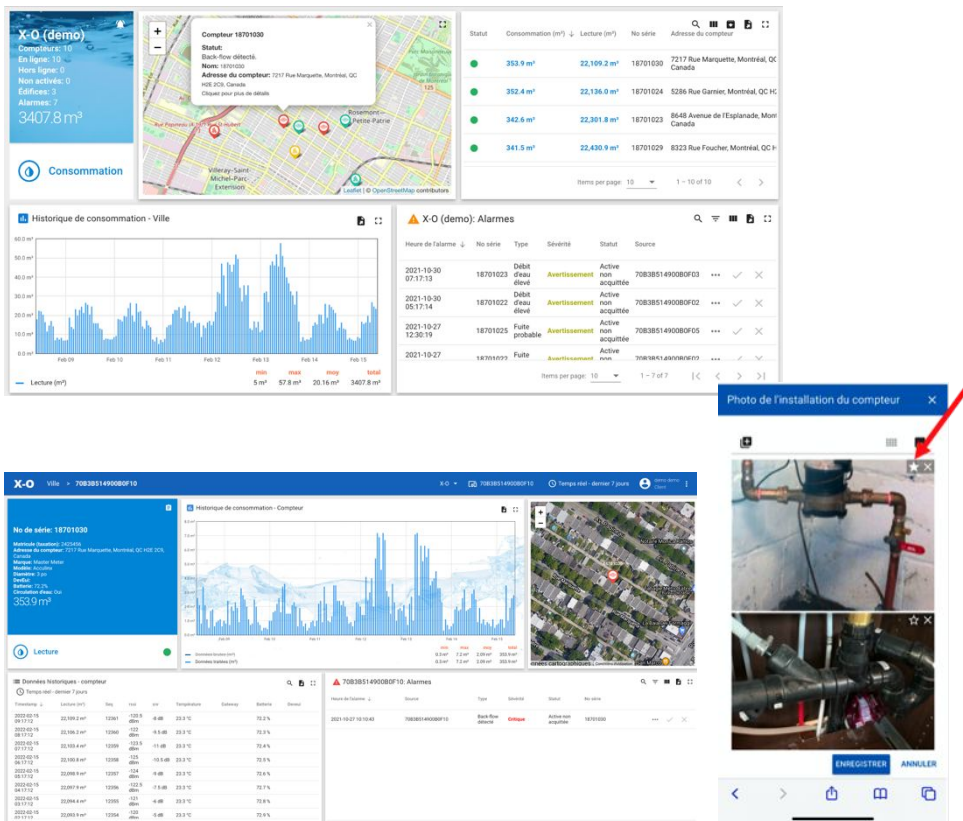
X-O (demo)
Compteurs: 10
En ligne: 10
Hors ligne: 0
Non activés: 0
Édifices: 3
Alarmes: 7
3407.8 m³

Consommation

Compteur 18701030
Statut:
Back-flow détecté.
Nom: 18701030
Adresse du compteur: 7217 Rue Marquette, Montréal, QC H2E 2C9, Canada
Cliquez pour plus de détails

Rosemont–Petite-Patrie
Villeray–Saint-Michel–Parc-Extension
Leaflet | © OpenStreetMap contributors

| Statut | Consommation (m³) ↓ | Lecture (m³) | No série | Adresse du compteur |
|---|---|---|---|---|
| | 353.9 m³ | 22,109.2 m³ | 18701030 | 7217 Rue Marquette, Montréal, QC Canada |
| | 352.4 m³ | 22,136.0 m³ | 18701024 | 5286 Rue Garnier, Montréal, QC H |
| | 342.6 m³ | 22,301.8 m³ | 18701023 | 8648 Avenue de l'Esplanade, Mont Canada |
| | 341.5 m³ | 22,430.9 m³ | 18701029 | 8323 Rue Foucher, Montréal, QC H |

Items per page: 10 1 – 10 of 10

Historique de consommation - Ville
60.0 m³
50.0 m³
40.0 m³
30.0 m³
20.0 m³
10.0 m³
0.0 m³
Feb 09 Feb 10 Feb 11 Feb 12 Feb 13 Feb 14 Feb 15
Lecture (m³)
min max moy total
5 m³ 57.8 m³ 20.16 m³ 3407.8 m³

X-O (demo): Alarmes

| Heure de l'alarme ↓ | No série | Type | Sévérité | Statut | Source |
|---|---|---|---|---|---|
| 2021-10-30 07:17:13 | 18701023 | Débit d'eau élevé | Avertissement | Active non acquittée | 70B3B51490080F03 |
| 2021-10-30 05:17:14 | 18701022 | Débit d'eau élevé | Avertissement | Active non acquittée | 70B3B51490080F02 |
| 2021-10-27 12:30:19 | 18701025 | Fuite probable | Avertissement | Active non acquittée | 70B3B51490080F05 |
| 2021-10-27 | 18701022 | Fuite | Avertissement | Active non | 70B3B51490080F02 |

Items per page: 10 1 – 7 of 7

Photo de l'installation du compteur
ENREGISTRER ANNULER

X-O Ville > 70B3B51490080F10
X-O 70B3B51490080F10 Temps réel - dernier 7 jours

No de série: 18701030
Matricule (location): 2425456
Adresse du compteur: 7217 Rue Marquette, Montréal, QC H2E 2C9, Canada
Marque: Master Meter
Modèle: Acculine
Diamètre: 3 po
Devtui:
Batterie: 72.2%
Circulation d'eau: Oui
353.9 m³

Lecture

Historique de consommation - Compteur
Feb 09 Feb 10 Feb 11 Feb 12 Feb 13 Feb 14 Feb 15
min max moy total
0.2 m³ 7.2 m³ 2.09 m³ 350.9 m³

Données historiques - compteur
Temps réel - dernier 7 jours

| Timestamp | Lecture (m³) | Seq | rssi | snr | Température | Gateway | Batterie | Device |
|---|---|---|---|---|---|---|---|---|
| 2022-02-15 10:17:12 | 22,109.2 m³ | 12361 | -120.0 dBm | -8 dB | 23.3 °C | | 72.2 % | |
| 2022-02-15 09:17:12 | 22,106.2 m³ | 12360 | -122 dBm | -9.5 dB | 23.3 °C | | 72.3 % | |
| 2022-02-15 08:17:12 | 22,103.4 m³ | 12359 | -123.5 dBm | -11 dB | 23.3 °C | | 72.4 % | |
| 2022-02-15 06:17:12 | 22,100.8 m³ | 12358 | -125 dBm | -10.5 dB | 23.3 °C | | 72.5 % | |
| 2022-02-15 05:17:12 | 22,098.9 m³ | 12357 | -124 dBm | -9 dB | 23.3 °C | | 72.6 % | |
| 2022-02-15 04:17:12 | 22,097.9 m³ | 12356 | -122.5 dBm | -7.5 dB | 23.3 °C | | 72.7 % | |
| 2022-02-15 03:17:12 | 22,094.4 m³ | 12355 | -121 dBm | -6 dB | 23.3 °C | | 72.8 % | |
| 2022-02-15 | 22,093.9 m³ | 12354 | -120 | -5 dB | 23.3 °C | | 72.9 % | |

70B3B51490080F10: Alarmes

| Heure de l'alarme ↓ | Source | Type | Sévérité | Statut | No série |
|---|---|---|---|---|---|
| 2021-10-27 10:10:43 | 70B3B51490080F10 | Back-flow détecté | Critique | Active non acquittée | 18701030 |